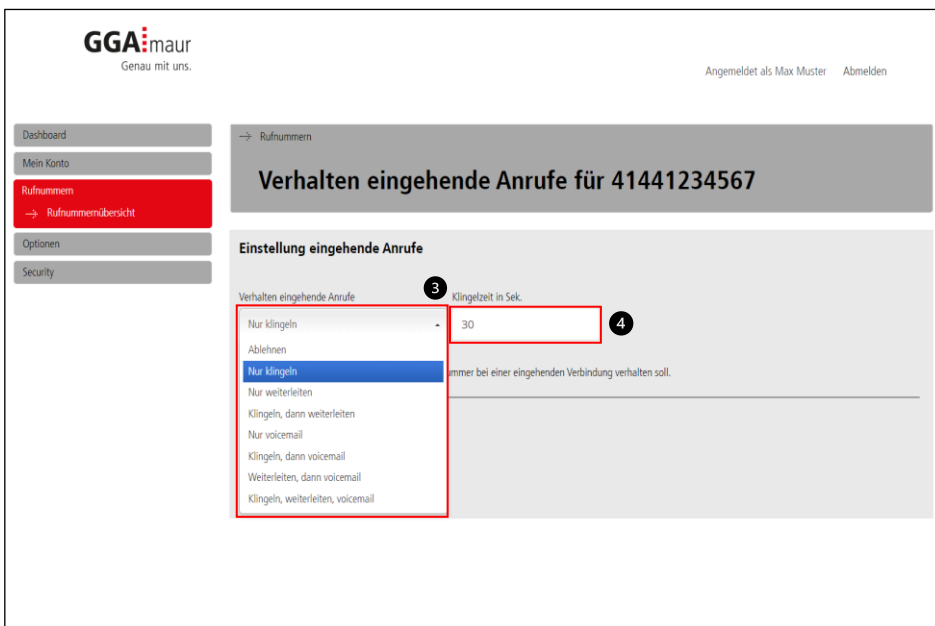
GGA maur
Genau mit uns.

Angemeldet als Max Muster Abmelden

Dashboard
Mein Konto
Rufnummern
→ Rufnummernübersicht
Optionen
Security

→ Rufnummern

Verhalten eingehende Anrufe für 41441234567

Einstellung eingehende Anrufe

Verhalten eingehende Anrufe

3

Klingelzeit in Sek.

Nur klingeln

30

4

Ablehnen
Nur klingeln
Nur weiterleiten
Klingeln, dann weiterleiten
Nur voicemail
Klingeln, dann voicemail
Weiterleiten, dann voicemail
Klingeln, weiterleiten, voicemail

ummer bei einer eingehenden Verbindung verhalten soll.